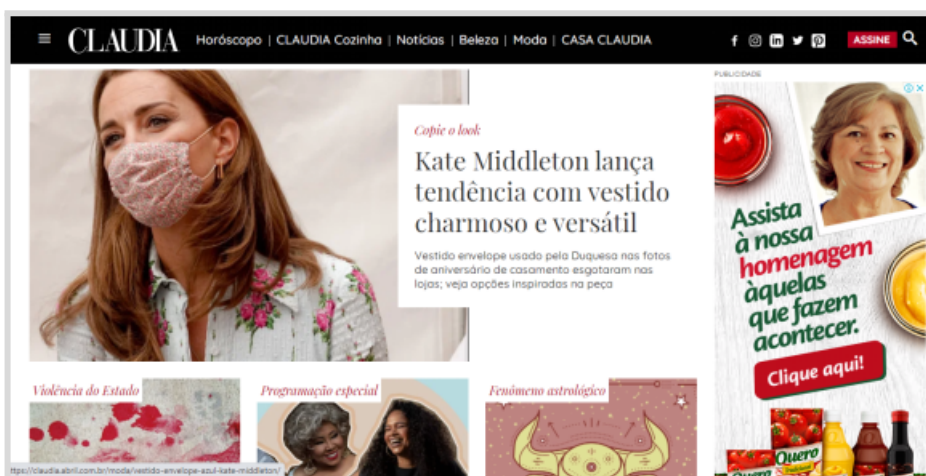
CLAUDIA Horóscopo | CLAUDIA Cozinha | Notícias | Beleza | Moda | CASA CLAUDIA

ASSINE

PUBLICIDADE

Copie o look

Kate Middleton lança tendência com vestido charmoso e versátil

Vestido envelope usado pela Duquesa nas fotos de aniversário de casamento esgotaram nas lojas; veja opções inspiradas na peça

Assista à nossa homenagem àquelas que fazem acontecer.

Clique aqui!

Quero

Violência do Estado

Programação especial

Fenômeno astrológico

https://claudia.abril.com.br/moda/vestido-envelope-azul-kate-middleton/